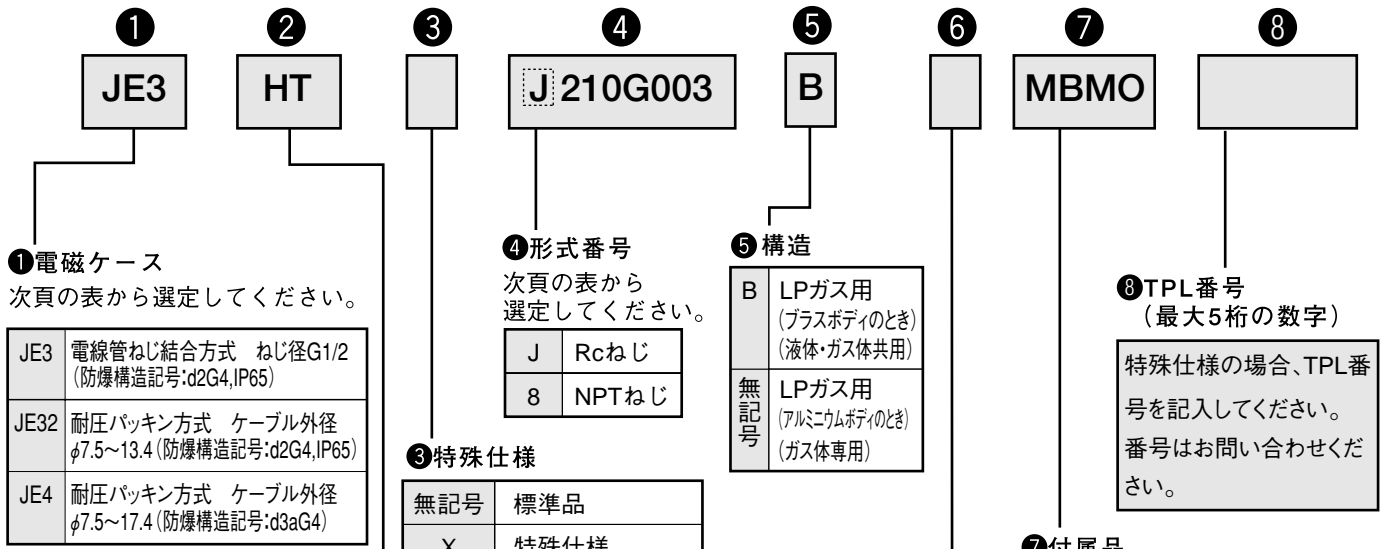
❶ ❷ ❸ ❹ ❺ ❻ ❼ ❽

JE3 HT J 210G003 B MBMO

❶電磁ケース
次頁の表から選定してください。

| JE3 | 電線管ねじ結合方式 ねじ径G1/2（防爆構造記号:d2G4,IP65） |
|---|---|
| JE32 | 耐圧パッキン方式 ケーブル外径 $\phi$7.5～13.4（防爆構造記号:d2G4,IP65） |
| JE4 | 耐圧パッキン方式 ケーブル外径 $\phi$7.5～17.4（防爆構造記号:d3aG4） |

❹形式番号
次頁の表から選定してください。

| J | Rcねじ |
|---|---|
| 8 | NPTねじ |

❸特殊仕様

| 無記号 | 標準品 |
|---|---|
| X | 特殊仕様 |

❺構造

| B | LPガス用（ブラスボディのとき）（液体・ガス体共用） |
|---|---|
| 無記号 | LPガス用（アルミニウムボディのとき）（ガス体専用） |

❽TPL番号（最大5桁の数字）
特殊仕様の場合、TPL番号を記入してください。番号はお問い合わせください。

❼付属品